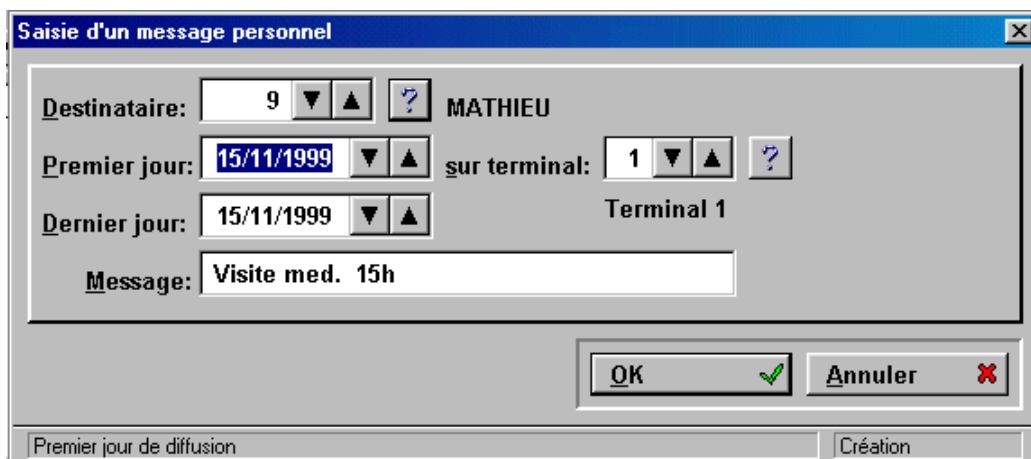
Saisie d'un message personnel

Destinataire: 9 ? MATHIEU

Premier jour: 15/11/1999 sur terminal: 1 ?

Terminal 1

Dernier jour: 15/11/1999

Message: Visite med. 15h

OK

Annuler

Premier jour de diffusion

Création